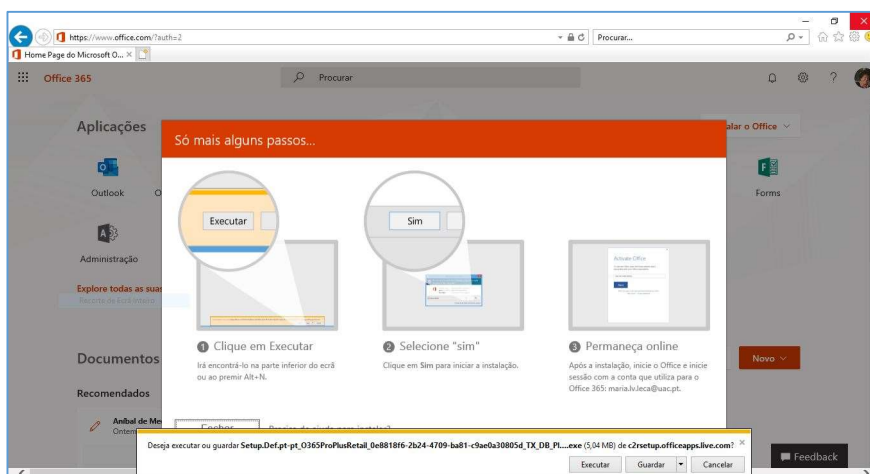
https://www.office.com/?auth=2
Procurar...
Home Page do Microsoft O... ×

Office 365
Procurar

Aplicações
alar o Office

Outlook
Forms

Administração

Explore todas as suas
Recorra de área ínicio

Documentos
Novo

Recomendados

Anibal de Me
Ontem

Só mais alguns passos...

Executar

Sim

Activate Office

1 Clique em Executar
Irá encontrá-lo na parte inferior do ecrã ou ao premir Alt+N.

2 Selecione "sim"
Clique em Sim para iniciar a instalação.

3 Permaneça online
Após a instalação, inicie o Office e inicie sessão com a conta que utiliza para o Office 365: maria.lv.leca@uac.pt.

Fechar
Precisa de ajuda para instalar?

Deseja executar ou guardar Setup.Def.pt-pt_O365ProPlusRetail_0e8818f6-2b24-4709-ba81-c9ae0a30805d_TX_DB_Pl....exe (5,04 MB) de c2rsetup.officeapps.live.com?

Executar
Guardar
Cancelar

Feedback